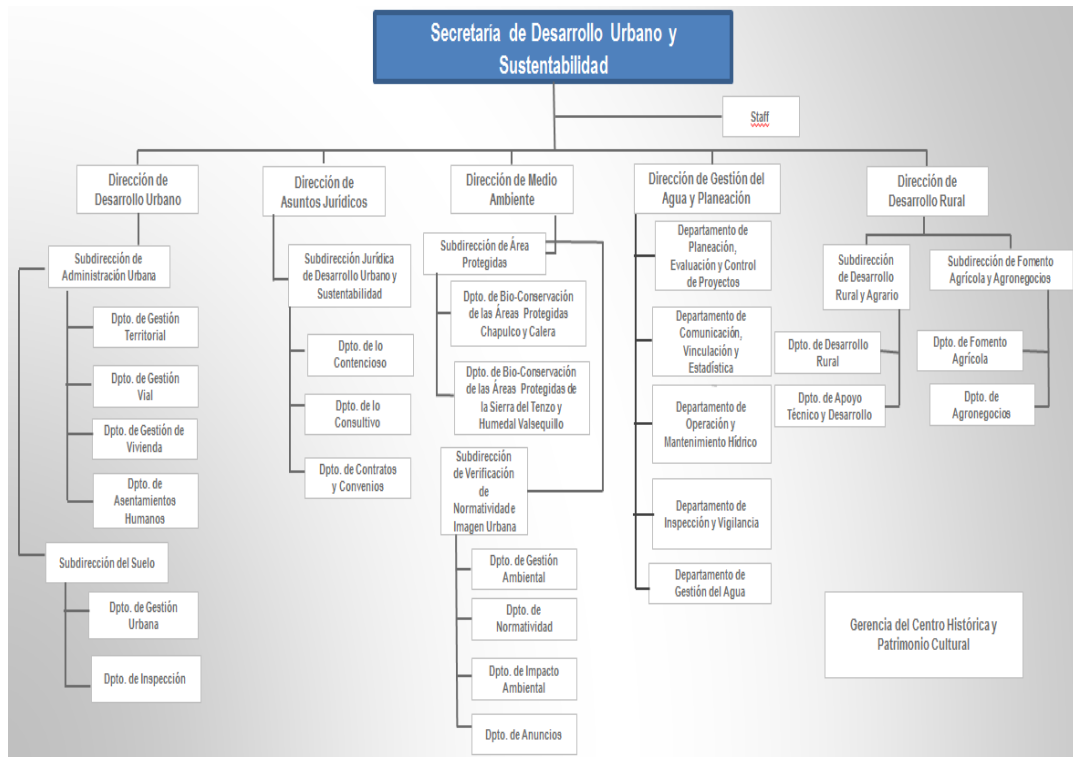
Secretaría de Desarrollo Urbano y Sustentabilidad

Staff

Dirección de Desarrollo Urbano

Subdirección de Administración Urbana

Dpto. de Gestión Territorial

Dpto. de Gestión Vial

Dpto. de Gestión de Vivienda

Dpto. de Asentamientos Humanos

Subdirección del Suelo

Dpto. de Gestión Urbana

Dpto. de Inspección

Dirección de Asuntos Jurídicos

Subdirección Jurídica de Desarrollo Urbano y Sustentabilidad

Dpto. de lo Contencioso

Dpto. de lo Consultivo

Dpto. de Contratos y Convenios

Dirección de Medio Ambiente

Subdirección de Área Protegidas

Dpto. de Bio-Conservación de las Áreas Protegidas Chapulco y Calera

Dpto. de Bio-Conservación de las Áreas Protegidas de la Sierra del Tenzo y Humedal Valsequillo

Subdirección de Verificación de Normatividade Imagen Urbana

Dpto. de Gestión Ambiental

Dpto. de Normatividad

Dpto. de Impacto Ambiental

Dpto. de Anuncios

Dirección de Gestión del Agua y Planeación

Departamento de Planeación, Evaluación y Control de Proyectos

Departamento de Comunicación, Vinculación y Estadística

Departamento de Operación y Mantenimiento Hídrico

Departamento de Inspección y Vigilancia

Departamento de Gestión del Agua

Dirección de Desarrollo Rural

Subdirección de Desarrollo Rural y Agrario

Dpto. de Desarrollo Rural

Dpto. de Apoyo Técnico y Desarrollo

Subdirección de Fomento Agrícola y Agronegocios

Dpto. de Fomento Agrícola

Dpto. de Agronegocios

Gerencia del Centro Histórica y Patrimonio Cultural